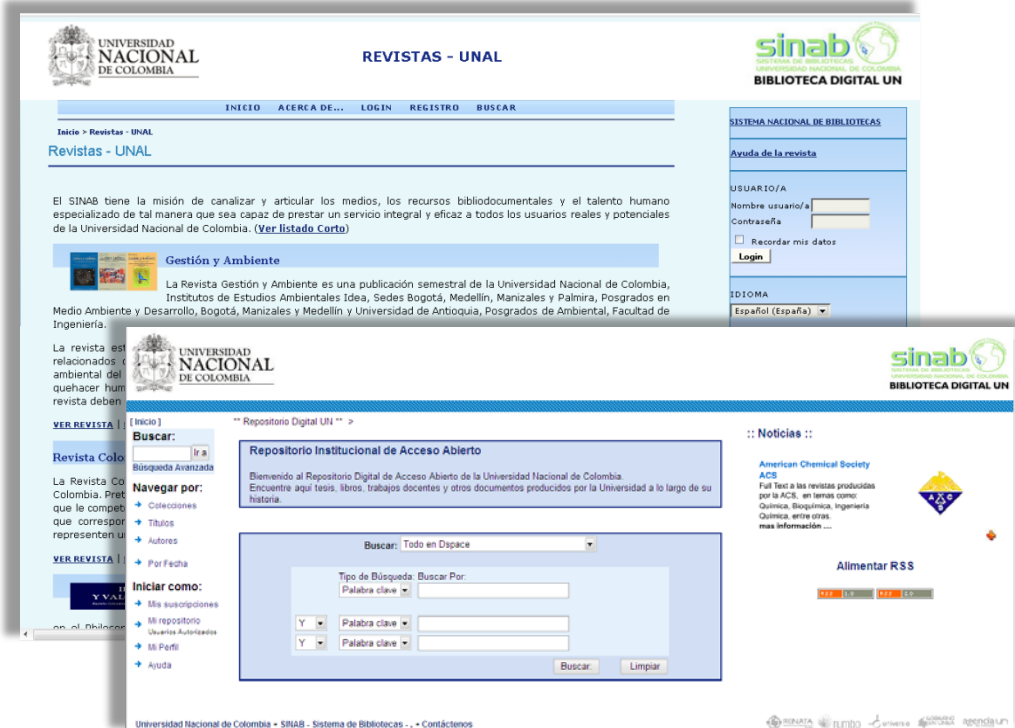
UNIVERSIDAD NACIONAL DE COLOMBIA

REVISTAS - UNAL

sinab SISTEMA DE BIBLIOTECAS UNIVERSIDAD NACIONAL DE COLOMBIA
BIBLIOTECA DIGITAL UN

INICIO ACERCA DE... LOGIN REGISTRO BUSCAR

Inicio > Revistas - UNAL

Revistas - UNAL

El SINAB tiene la misión de canalizar y articular los medios, los recursos bibliodocumentales y el talento humano especializado de tal manera que sea capaz de prestar un servicio integral y eficaz a todos los usuarios reales y potenciales de la Universidad Nacional de Colombia. (Ver listado Corto)

Gestión y Ambiente

La Revista Gestión y Ambiente es una publicación semestral de la Universidad Nacional de Colombia, Institutos de Estudios Ambientales Idea, Sedes Bogotá, Medellín, Manizales y Palmira, Posgrados en Medio Ambiente y Desarrollo, Bogotá, Manizales y Medellín y Universidad de Antioquia, Posgrados de Ambiental, Facultad de Ingeniería.

La revista est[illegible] relacionados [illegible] ambiental del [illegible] quehacer hum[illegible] revista deben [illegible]

VER REVISTA | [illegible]

Revista Colo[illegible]

La Revista Co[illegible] Colombia. Pret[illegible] que le compete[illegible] que correspor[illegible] representen u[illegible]

VER REVISTA | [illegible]

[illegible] Y VAL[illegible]

en el Philosop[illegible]

SISTEMA NACIONAL DE BIBLIOTECAS

Ayuda de la revista

USUARIO/A
Nombre usuario/a
Contraseña
Recordar mis datos
Login

IDIOMA
Español (España)

UNIVERSIDAD NACIONAL DE COLOMBIA

sinab SISTEMA DE BIBLIOTECAS UNIVERSIDAD NACIONAL DE COLOMBIA
BIBLIOTECA DIGITAL UN

[ Inicio ]
Buscar:
Ir a
Búsqueda Avanzada

Navegar por:
Colecciones
Títulos
Autores
Por Fecha

Iniciar como:
Mis suscripciones
Mi repositorio
Usuarios Autorizados
Mi Perfil
Ayuda

"" Repositorio Digital UN "" >

Repositorio Institucional de Acceso Abierto

Bienvenido al Repositorio Digital de Acceso Abierto de la Universidad Nacional de Colombia.
Encuentre aquí tesis, libros, trabajos docentes y otros documentos producidos por la Universidad a lo largo de su historia.

Buscar: Todo en Dspace

Tipo de Búsqueda: Buscar Por:
Palabra clave
Y Palabra clave
Y Palabra clave

Buscar. Limpiar

:: Noticias ::

American Chemical Society ACS
Full Text a las revistas producidas por la ACS, en temas como: Química, Bioquímica, Ingeniería Química, entre otras.
mas información ....

Alimentar RSS

RSS 1.0 RSS 2.0

Universidad Nacional de Colombia • SINAB - Sistema de Bibliotecas - . • Contáctenos

RENATA rumbo agenda un